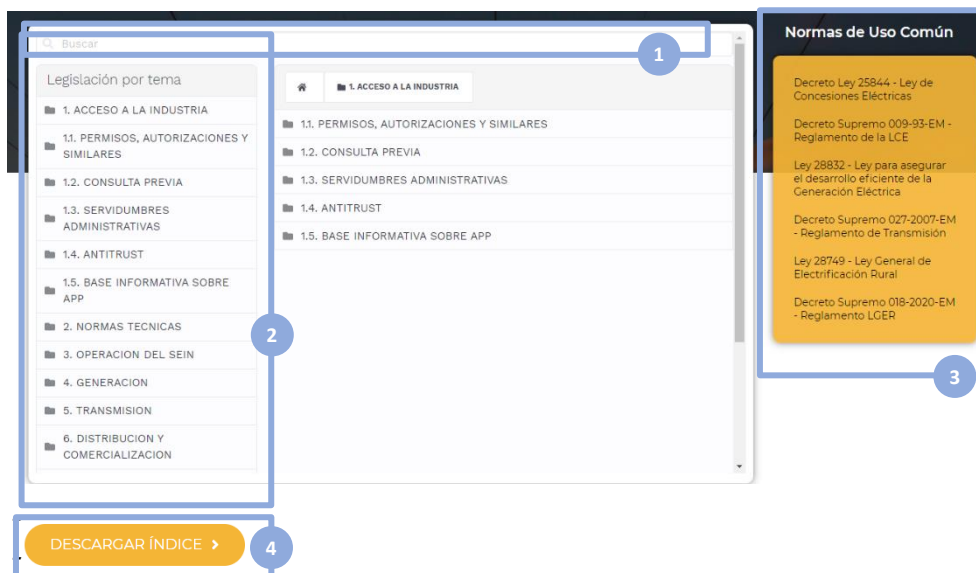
Buscar

1

Legislación por tema

1. ACCESO A LA INDUSTRIA

1.1. PERMISOS, AUTORIZACIONES Y SIMILARES

1.2. CONSULTA PREVIA

1.3. SERVIDUMBRES ADMINISTRATIVAS

1.4. ANTITRUST

1.5. BASE INFORMATIVA SOBRE APP

2. NORMAS TECNICAS

3. OPERACION DEL SEIN

4. GENERACION

5. TRANSMISION

6. DISTRIBUCION Y COMERCIALIZACION

2

1. ACCESO A LA INDUSTRIA

1.1. PERMISOS, AUTORIZACIONES Y SIMILARES

1.2. CONSULTA PREVIA

1.3. SERVIDUMBRES ADMINISTRATIVAS

1.4. ANTITRUST

1.5. BASE INFORMATIVA SOBRE APP

Normas de Uso Común

Decreto Ley 25844 - Ley de Concesiones Eléctricas

Decreto Supremo 009-93-EM - Reglamento de la LCE

Ley 28832 - Ley para asegurar el desarrollo eficiente de la Generación Eléctrica

Decreto Supremo 027-2007-EM - Reglamento de Transmisión

Ley 28749 - Ley General de Electrificación Rural

Decreto Supremo 018-2020-EM - Reglamento LGER

3

DESCARGAR ÍNDICE ›

4